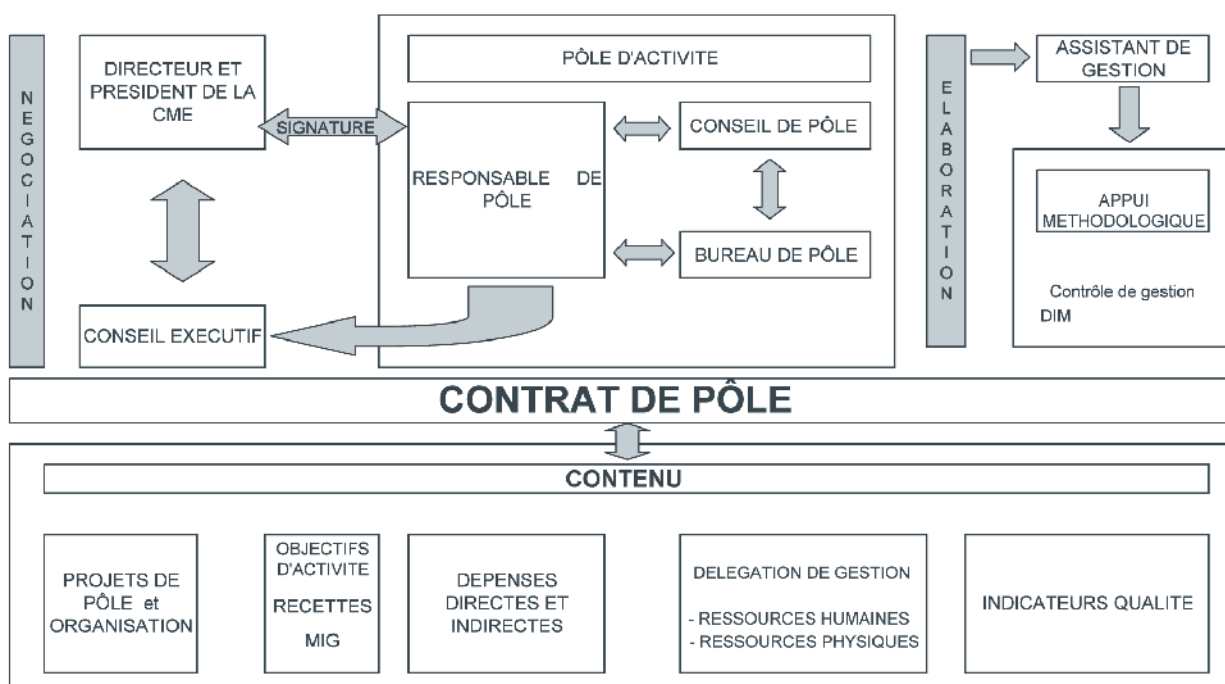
NEGOCIATION

DIRECTEUR ET PRESIDENT DE LA CME

SIGNATURE

CONSEIL EXECUTIF

PÔLE D'ACTIVITE

RESPONSABLE DE PÔLE

CONSEIL DE PÔLE

BUREAU DE PÔLE

ELABORATION

ASSISTANT DE GESTION

APPUI METHODOLOGIQUE

Contrôle de gestion
DIM

CONTRAT DE PÔLE

CONTENU

PROJETS DE PÔLE et ORGANISATION

OBJECTIFS D'ACTIVITE
RECETTES
MIG

DEPENSES DIRECTES ET INDIRECTES

DELEGATION DE GESTION
- RESSOURCES HUMAINES
- RESSOURCES PHYSIQUES

INDICATEURS QUALITE